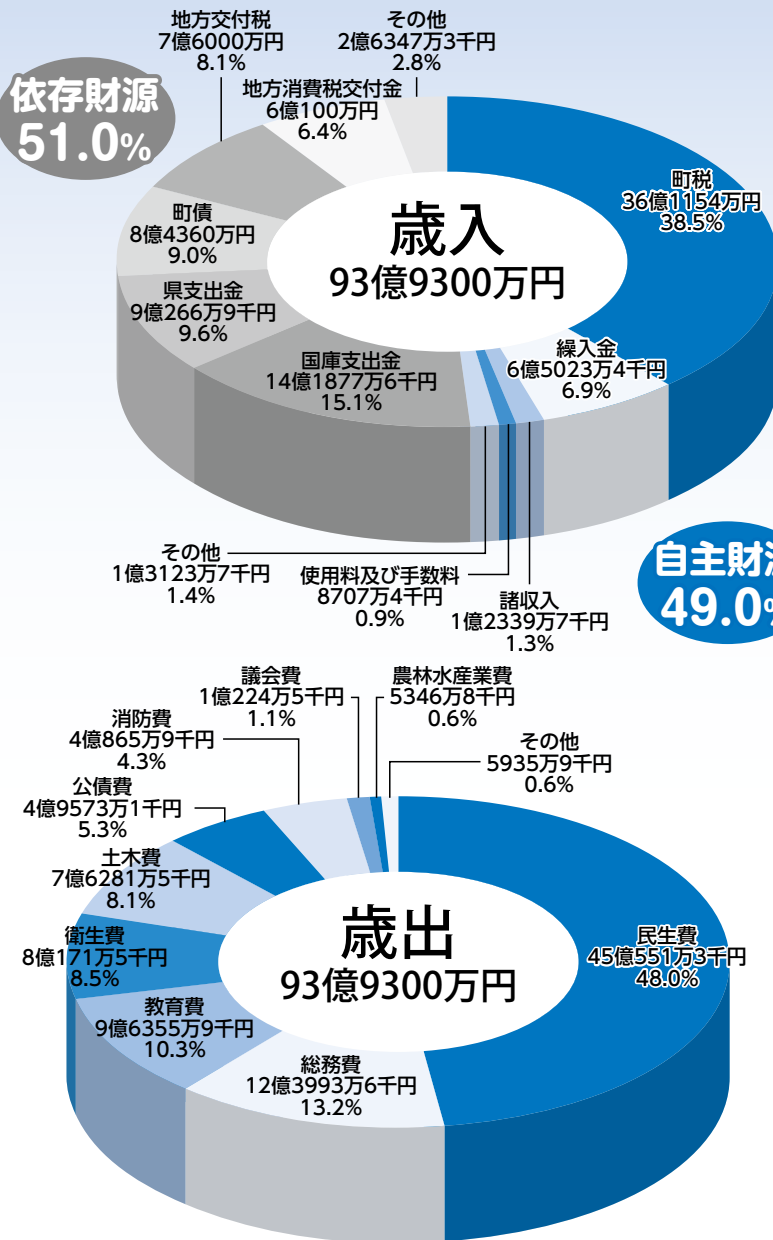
依存財源
51.0%

地方交付税
7億6000万円
8.1%

その他
2億6347万3千円
2.8%

地方消費税交付金
6億100万円
6.4%

町税
36億1154万円
38.5%

歳入
93億9300万円

町債
8億4360万円
9.0%

県支出金
9億266万9千円
9.6%

国庫支出金
14億1877万6千円
15.1%

繰入金
6億5023万4千円
6.9%

自主財源
49.0%

その他
1億3123万7千円
1.4%

使用料及び手数料
8707万4千円
0.9%

諸収入
1億2339万7千円
1.3%

議会費
1億224万5千円
1.1%

農林水産業費
5346万8千円
0.6%

消防費
4億865万9千円
4.3%

その他
5935万9千円
0.6%

公債費
4億9573万1千円
5.3%

土木費
7億6281万5千円
8.1%

歳出
93億9300万円

衛生費
8億171万5千円
8.5%

民生費
45億551万3千円
48.0%

教育費
9億6355万9千円
10.3%

総務費
12億3993万6千円
13.2%